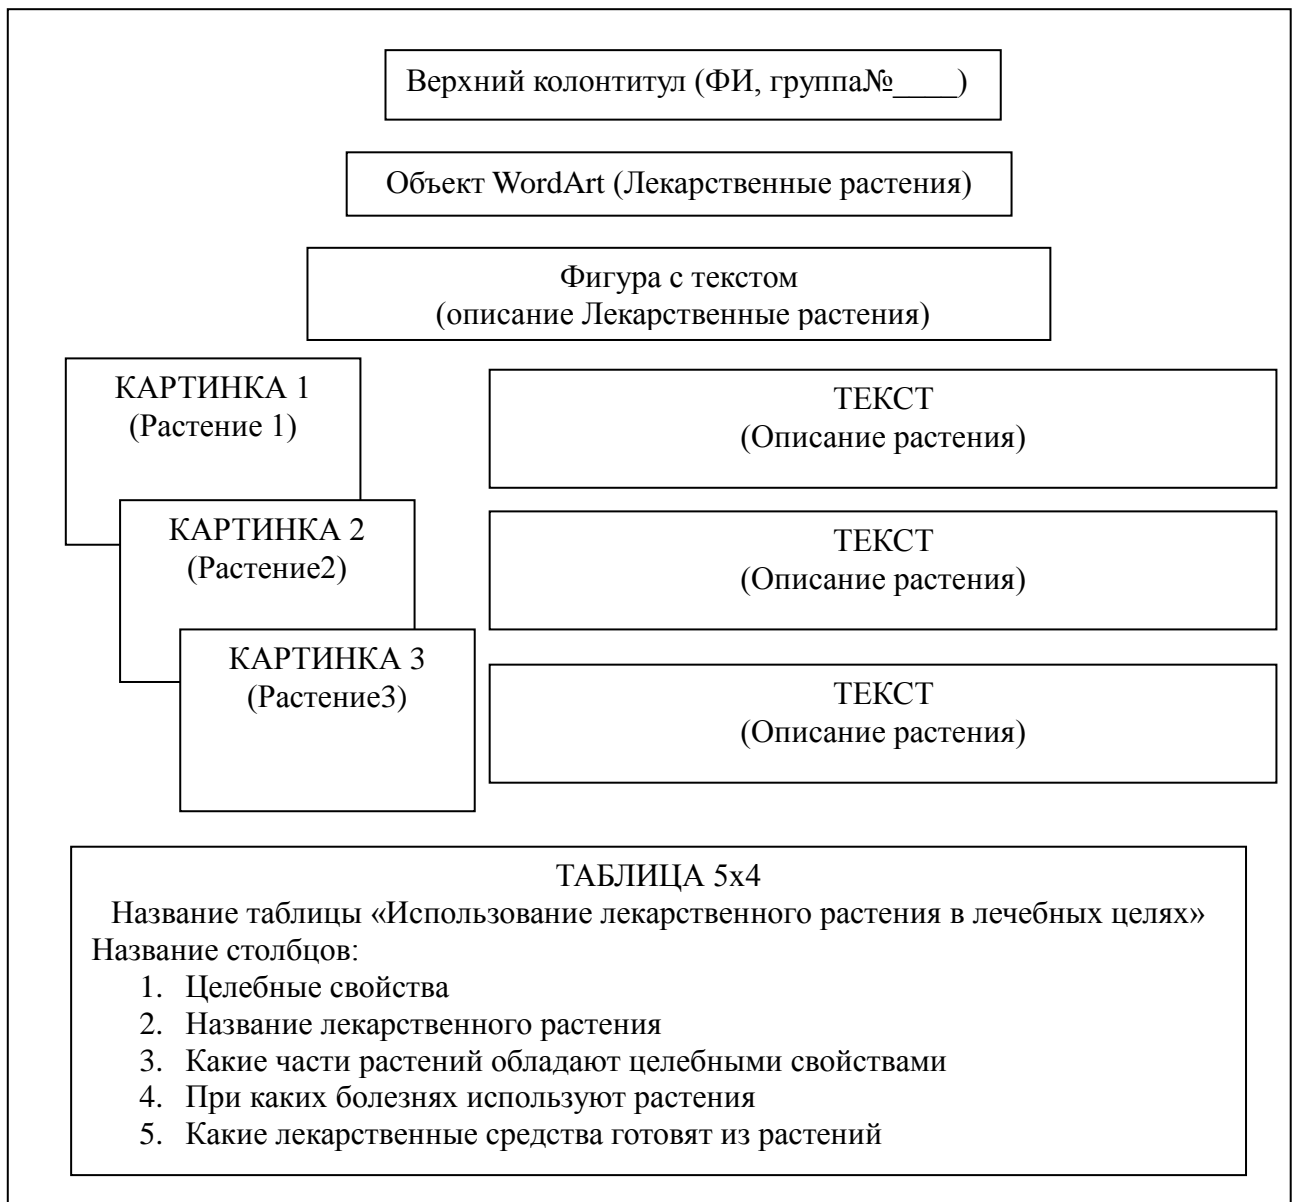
Верхний колонтитул (ФИ, группа№____)

Объект WordArt (Лекарственные растения)

Фигура с текстом
(описание Лекарственные растения)

КАРТИНКА 1
(Растение 1)

ТЕКСТ
(Описание растения)

КАРТИНКА 2
(Растение2)

ТЕКСТ
(Описание растения)

КАРТИНКА 3
(Растение3)

ТЕКСТ
(Описание растения)

ТАБЛИЦА 5х4
Название таблицы «Использование лекарственного растения в лечебных целях»
Название столбцов:
1. Целебные свойства
2. Название лекарственного растения
3. Какие части растений обладают целебными свойствами
4. При каких болезнях используют растения
5. Какие лекарственные средства готовят из растений